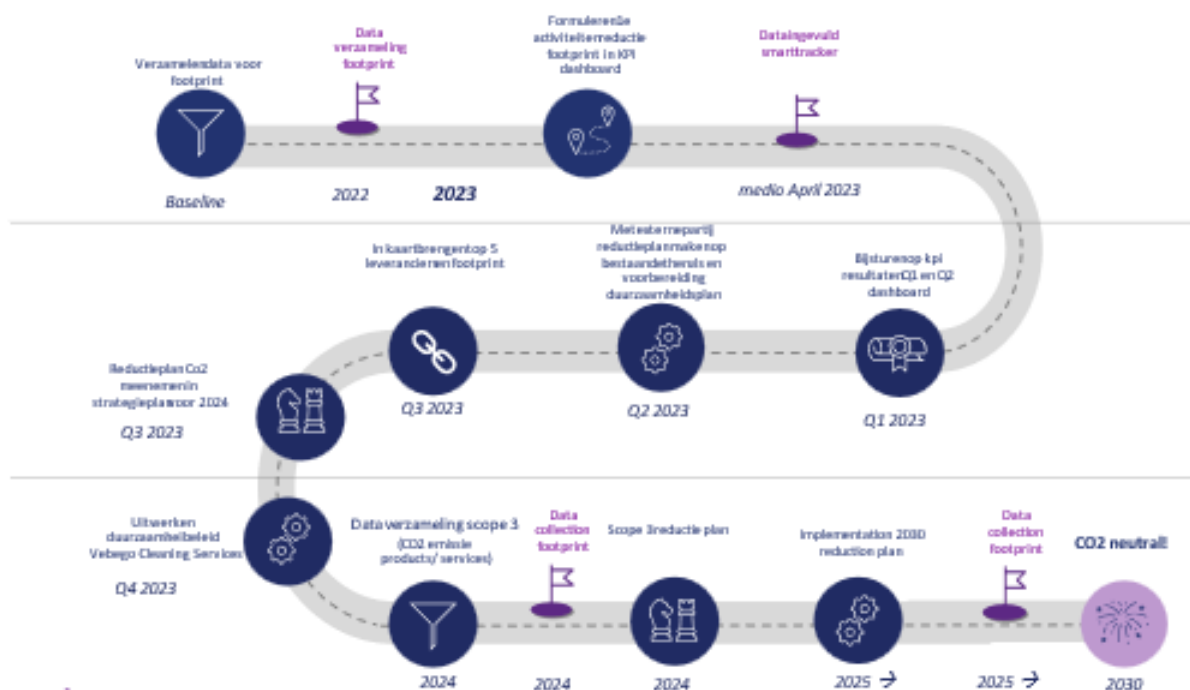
Verzamelendata voor footprint

Baseline

Data verzameling footprint

2022

2023

Formulerenvan activiteitenreductie footprint in KPI dashboard

Dataingevuld smarttracker

medio April 2023

In kaartbrengentop 5 leveranciersen footprint

Q3 2023

Met externepartij reductieplanmakenop bestaandethemas en voorbereiding duurzaamheidsplan

Q2 2023

Bijsturenop kpi resultatenQ1 en Q2 dashboard

Q1 2023

Reductieplan Co2 meenemenin strategieplanvoor 2024

Q3 2023

Uitwerken duurzaamheidbeleid Vebego Cleaning Services

Q4 2023

Data verzameling scope 3 (CO2 emissie products/ services)

2024

Data collection footprint

2024

Scope 3reductie plan

2024

Implementation 2030 reduction plan

2025 →

Data collection footprint

2025 →

CO2 neutral!

2030